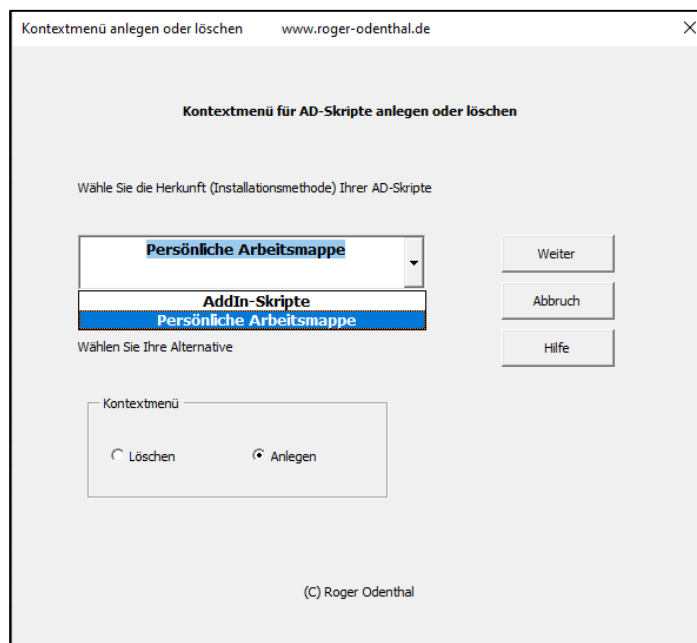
Kontextmenü anlegen oder löschen www.roger-odenthal.de

X

Kontextmenü für AD-Skripte anlegen oder löschen

Wähle Sie die Herkunft (Installationsmethode) Ihrer AD-Skripte

Persönliche Arbeitsmappe

AddIn-Skripte
Persönliche Arbeitsmappe

Weiter

Abbruch

Hilfe

Wählen Sie Ihre Alternative

Kontextmenü

Löschen

Anlegen

(C) Roger Odenthal